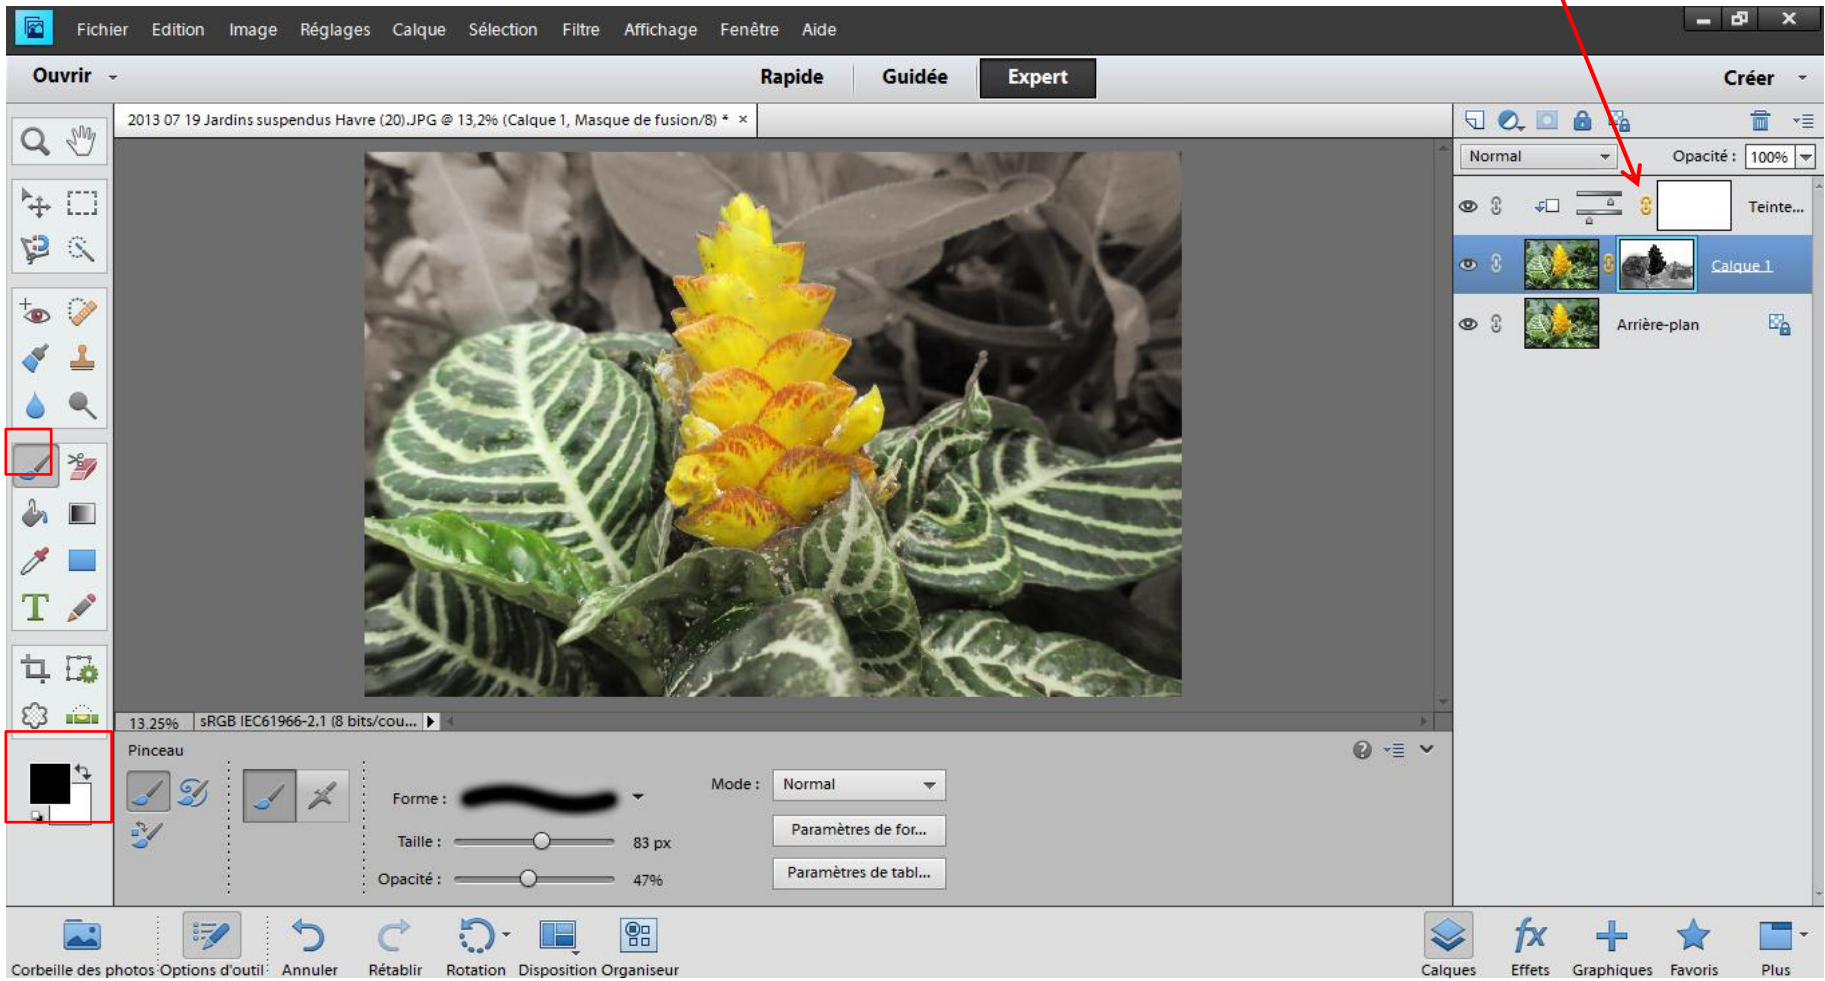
Fichier Edition Image Réglages Calque Sélection Filtre Affichage Fenêtre Aide

Ouvrir

Rapide Guidée Expert

Créer

2013 07 19 Jardins suspendus Havre (20).JPG @ 13,2% (Calque 1, Masque de fusion/8) * ×

Normal

Opacité : 100%

Teinte...

Calque 1

Arrière-plan

13,25%

sRGB IEC61966-2.1 (8 bits/cou...

Pinceau

Forme :

Taille : 83 px

Opacité : 47%

Mode : Normal

Paramètres de for...

Paramètres de tabl...

Corbeille des photos Options d'outil Annuler Rétablir Rotation Disposition Organiseur

Calques Effets Graphiques Favoris Plus